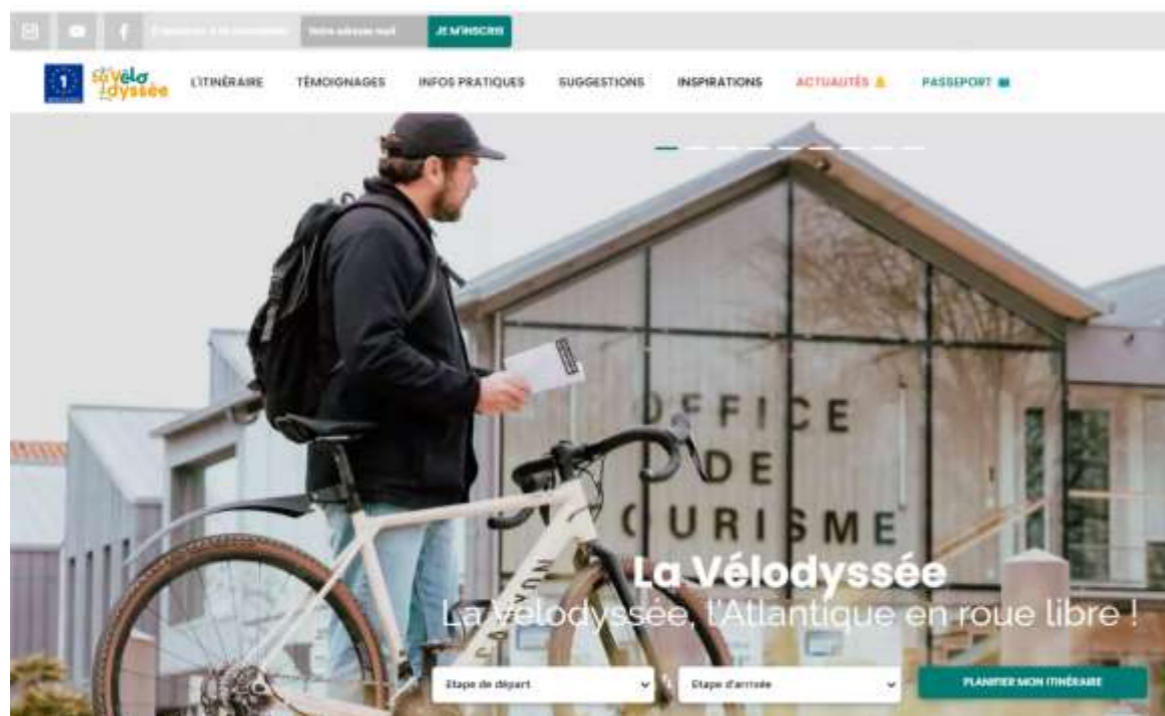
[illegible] Votre adresse mail JE M'INSCRIS

1 la Vélodyssée L'ITINÉRAIRE TÉMOIGNAGES INFOS PRATIQUES SUGGESTIONS INSPIRATIONS ACTUALITÉS PASSEPORT

OFFICE DE TOURISME

La Vélodyssée
La Vélodyssée, l'Atlantique en roue libre !

Etape de départ Etape d'arrivée PLANIFIER MON ITINÉRAIRE